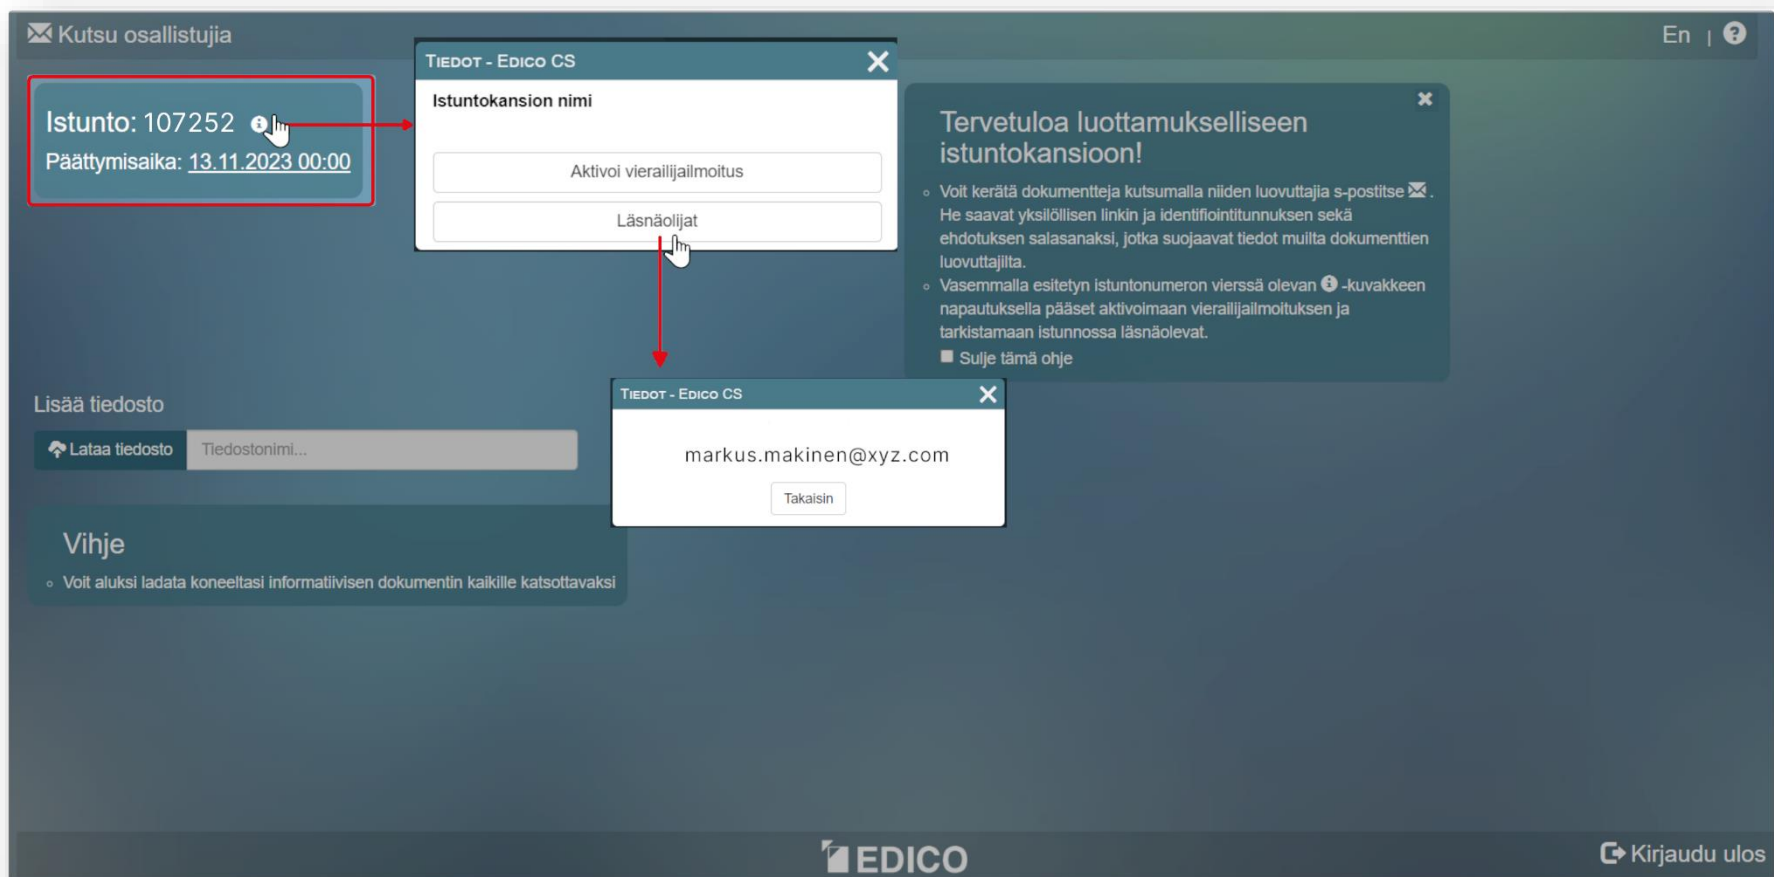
Kutsu osallistujia

En | ?

Istunto: 107252
Päättymisaika: 13.11.2023 00:00

TIEDOT - EDICO CS
Istuntokansion nimi
Aktivoi vierailijailmoitus
Läsnäolijat

Tervetuloa luottamukselliseen istuntokansioon!
- Voit kerätä dokumentteja kutsumalla niiden luovuttajia s-postitse. He saavat yksilöllisen linkin ja identifiointitunnuksen sekä ehdotuksen salasanaksi, jotka suojaavat tiedot muilta dokumenttien luovuttajilta.
- Vasemmalla esitetyn istuntonumeron vierssä olevan -kuvakkeen napautuksella pääset aktivoimaan vierailijailmoituksen ja tarkistamaan istunnossa läsnäolevat.
Sulje tämä ohje

Lisää tiedosto
Lataa tiedosto
Tiedostonimi...

TIEDOT - EDICO CS
markus.makinen@xyz.com
Takaisin

Vihje
- Voit aluksi ladata koneeltasi informatiivisen dokumentin kaikille katsottavaksi

EDICO
Kirjaudu ulos